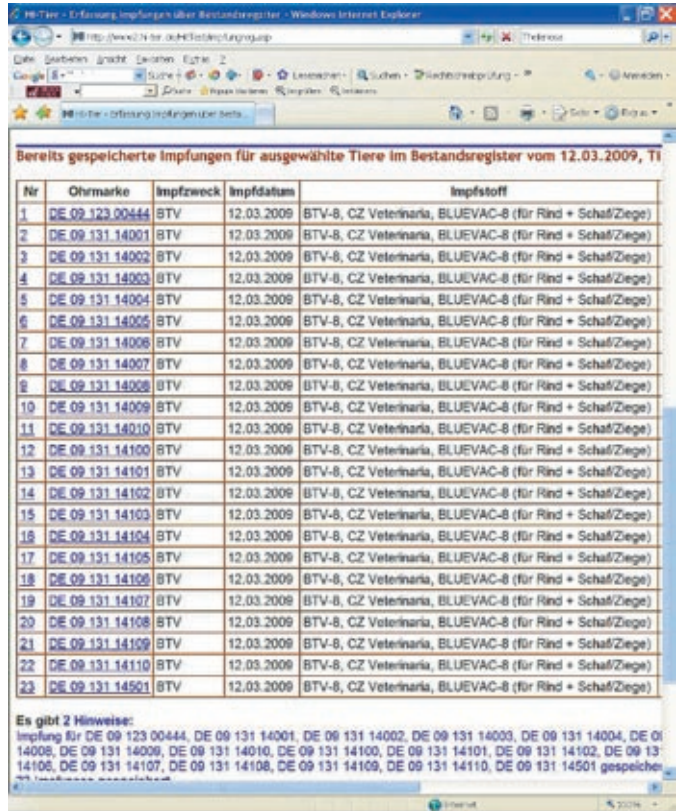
HI-Tier - Erfassung Impfungen über Bestandsregister - Windows Internet Explorer

http://www2.hi-tier.de/HitTest/ImpfungReg.asp

Datei Bearbeiten Ansicht Favoriten Extras ?

Google

HI-Tier - Erfassung Impfungen über Besta...

Seite Extras

Bereits gespeicherte Impfungen für ausgewählte Tiere im Bestandsregister vom 12.03.2009, Ti

| Nr | Ohrmarke | Impfzweck | Impfdatum | Impfstoff |
|---|---|---|---|---|
| 1 | DE 09 123 00444 | BTV | 12.03.2009 | BTV-8, CZ Veterinaria, BLUEVAC-8 (für Rind + Schaf/Ziege) |
| 2 | DE 09 131 14001 | BTV | 12.03.2009 | BTV-8, CZ Veterinaria, BLUEVAC-8 (für Rind + Schaf/Ziege) |
| 3 | DE 09 131 14002 | BTV | 12.03.2009 | BTV-8, CZ Veterinaria, BLUEVAC-8 (für Rind + Schaf/Ziege) |
| 4 | DE 09 131 14003 | BTV | 12.03.2009 | BTV-8, CZ Veterinaria, BLUEVAC-8 (für Rind + Schaf/Ziege) |
| 5 | DE 09 131 14004 | BTV | 12.03.2009 | BTV-8, CZ Veterinaria, BLUEVAC-8 (für Rind + Schaf/Ziege) |
| 6 | DE 09 131 14005 | BTV | 12.03.2009 | BTV-8, CZ Veterinaria, BLUEVAC-8 (für Rind + Schaf/Ziege) |
| 7 | DE 09 131 14006 | BTV | 12.03.2009 | BTV-8, CZ Veterinaria, BLUEVAC-8 (für Rind + Schaf/Ziege) |
| 8 | DE 09 131 14007 | BTV | 12.03.2009 | BTV-8, CZ Veterinaria, BLUEVAC-8 (für Rind + Schaf/Ziege) |
| 9 | DE 09 131 14008 | BTV | 12.03.2009 | BTV-8, CZ Veterinaria, BLUEVAC-8 (für Rind + Schaf/Ziege) |
| 10 | DE 09 131 14009 | BTV | 12.03.2009 | BTV-8, CZ Veterinaria, BLUEVAC-8 (für Rind + Schaf/Ziege) |
| 11 | DE 09 131 14010 | BTV | 12.03.2009 | BTV-8, CZ Veterinaria, BLUEVAC-8 (für Rind + Schaf/Ziege) |
| 12 | DE 09 131 14100 | BTV | 12.03.2009 | BTV-8, CZ Veterinaria, BLUEVAC-8 (für Rind + Schaf/Ziege) |
| 13 | DE 09 131 14101 | BTV | 12.03.2009 | BTV-8, CZ Veterinaria, BLUEVAC-8 (für Rind + Schaf/Ziege) |
| 14 | DE 09 131 14102 | BTV | 12.03.2009 | BTV-8, CZ Veterinaria, BLUEVAC-8 (für Rind + Schaf/Ziege) |
| 15 | DE 09 131 14103 | BTV | 12.03.2009 | BTV-8, CZ Veterinaria, BLUEVAC-8 (für Rind + Schaf/Ziege) |
| 16 | DE 09 131 14104 | BTV | 12.03.2009 | BTV-8, CZ Veterinaria, BLUEVAC-8 (für Rind + Schaf/Ziege) |
| 17 | DE 09 131 14105 | BTV | 12.03.2009 | BTV-8, CZ Veterinaria, BLUEVAC-8 (für Rind + Schaf/Ziege) |
| 18 | DE 09 131 14106 | BTV | 12.03.2009 | BTV-8, CZ Veterinaria, BLUEVAC-8 (für Rind + Schaf/Ziege) |
| 19 | DE 09 131 14107 | BTV | 12.03.2009 | BTV-8, CZ Veterinaria, BLUEVAC-8 (für Rind + Schaf/Ziege) |
| 20 | DE 09 131 14108 | BTV | 12.03.2009 | BTV-8, CZ Veterinaria, BLUEVAC-8 (für Rind + Schaf/Ziege) |
| 21 | DE 09 131 14109 | BTV | 12.03.2009 | BTV-8, CZ Veterinaria, BLUEVAC-8 (für Rind + Schaf/Ziege) |
| 22 | DE 09 131 14110 | BTV | 12.03.2009 | BTV-8, CZ Veterinaria, BLUEVAC-8 (für Rind + Schaf/Ziege) |
| 23 | DE 09 131 14501 | BTV | 12.03.2009 | BTV-8, CZ Veterinaria, BLUEVAC-8 (für Rind + Schaf/Ziege) |

Es gibt 2 Hinweise:
Impfung für DE 09 123 00444, DE 09 131 14001, DE 09 131 14002, DE 09 131 14003, DE 09 131 14004, DE 0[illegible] 14008, DE 09 131 14009, DE 09 131 14010, DE 09 131 14100, DE 09 131 14101, DE 09 131 14102, DE 09 13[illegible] 14106, DE 09 131 14107, DE 09 131 14108, DE 09 131 14109, DE 09 131 14110, DE 09 131 14501 gespeiche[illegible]
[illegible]

Internet 100%